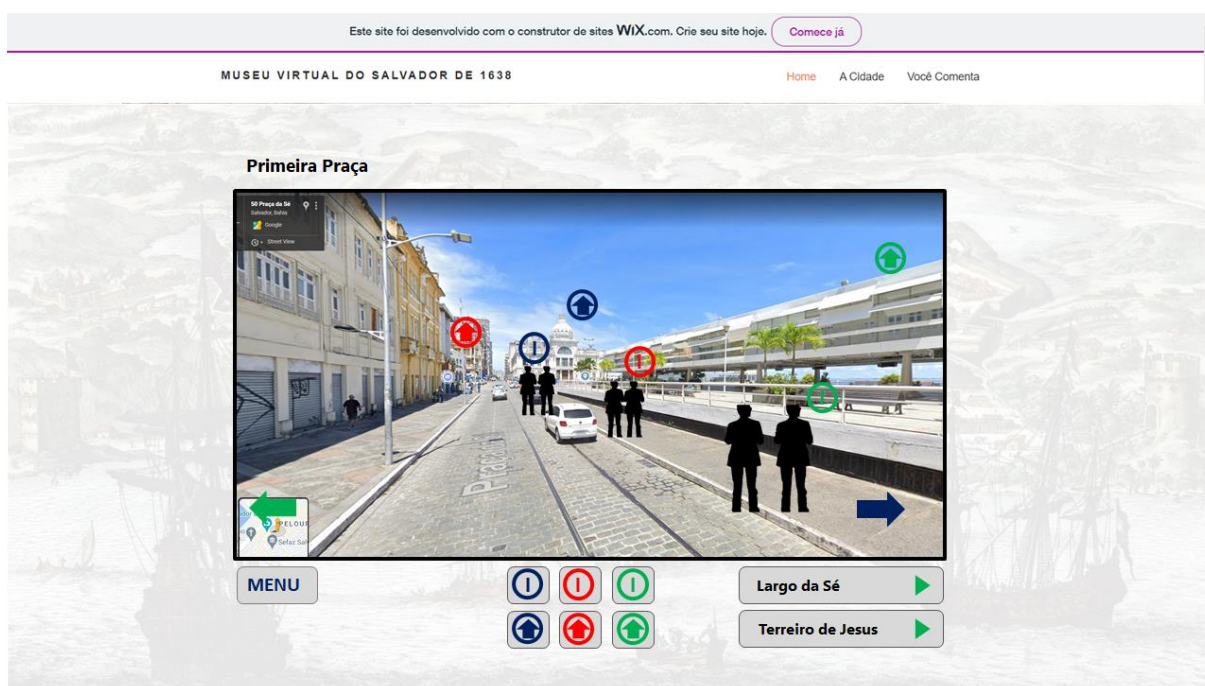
Este site foi desenvolvido com o construtor de sites WiX.com. Crie seu site hoje. Comece já

MUSEU VIRTUAL DO SALVADOR DE 1638

Home A Cidade Você Comenta

Primeira Praça

50 Praça da Sé
Salvador, Bahia
Google
Street View

Praça

PELOUR
Sefaz Sal

MENU

Largo da Sé

Terreiro de Jesus